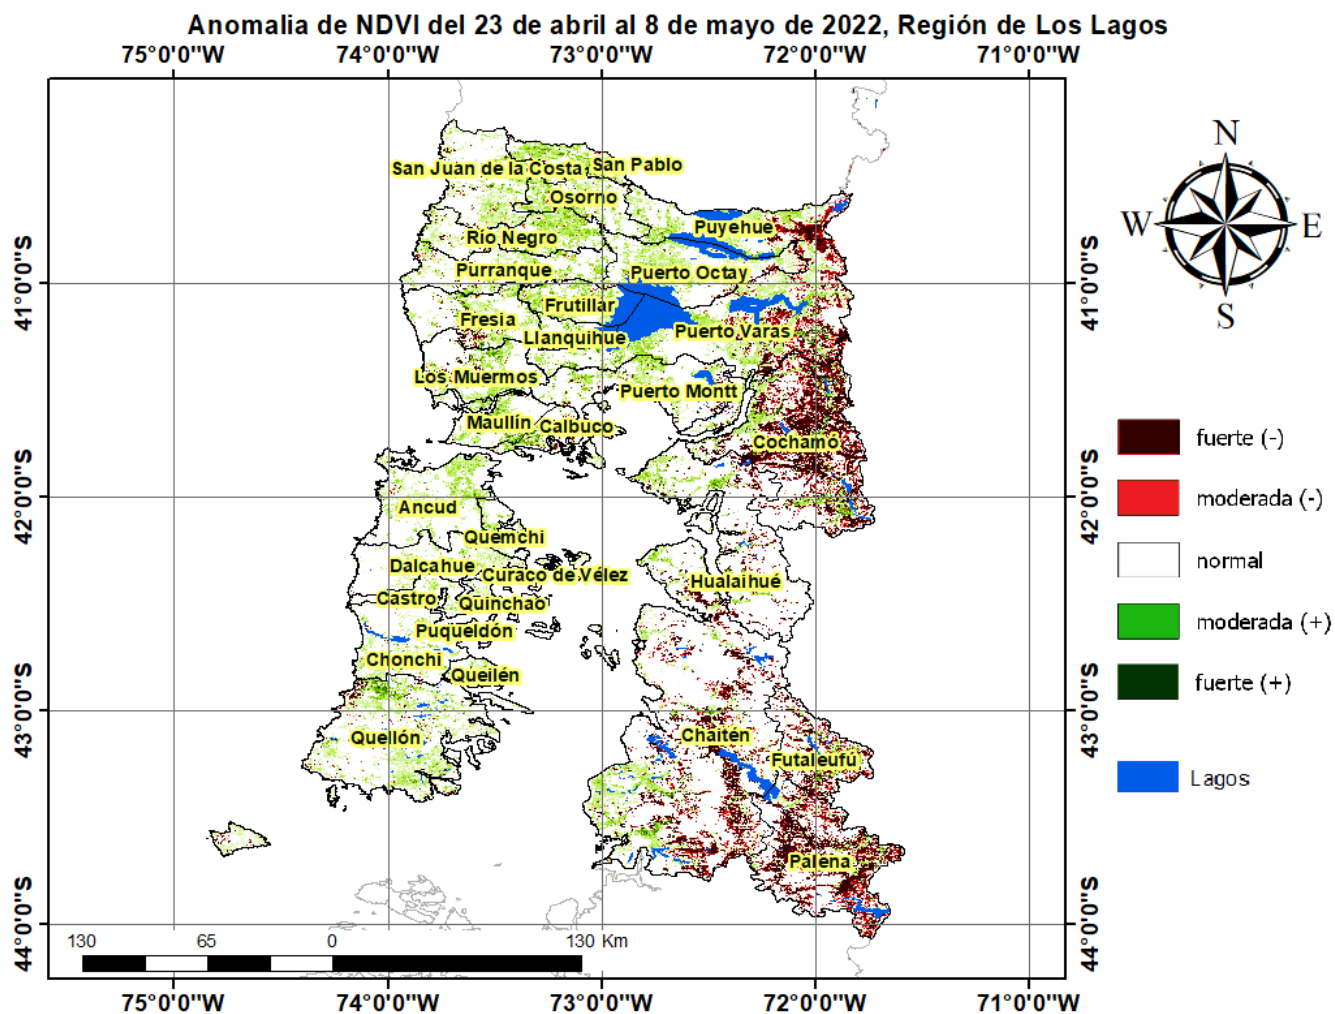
Anomalia de NDVI del 23 de abril al 8 de mayo de 2022, Región de Los Lagos

75°0'0"W 74°0'0"W 73°0'0"W 72°0'0"W 71°0'0"W

41°0'0"S
42°0'0"S
43°0'0"S
44°0'0"S

San Juan de la Costa
San Pablo
Osorno
Puyehue
Río Negro
Purranque
Puerto Octay
Frutillar
Fresia
Llanquihue
Puerto Varas
Los Muermos
Puerto Montt
Maullín
Calbuco
Cochamó
Ancud
Quemchi
Dalcahue
Curaco de Vélez
Hualaihué
Castro
Quinchao
Puqueldón
Chonchi
Queilén
Quellón
Chaitén
Futaleufú
Palena

N
W
E
S

fuerte (-)
moderada (-)
normal
moderada (+)
fuerte (+)
Lagos

130 65 0 130 Km

41°0'0"S
42°0'0"S
43°0'0"S
44°0'0"S

75°0'0"W 74°0'0"W 73°0'0"W 72°0'0"W 71°0'0"W